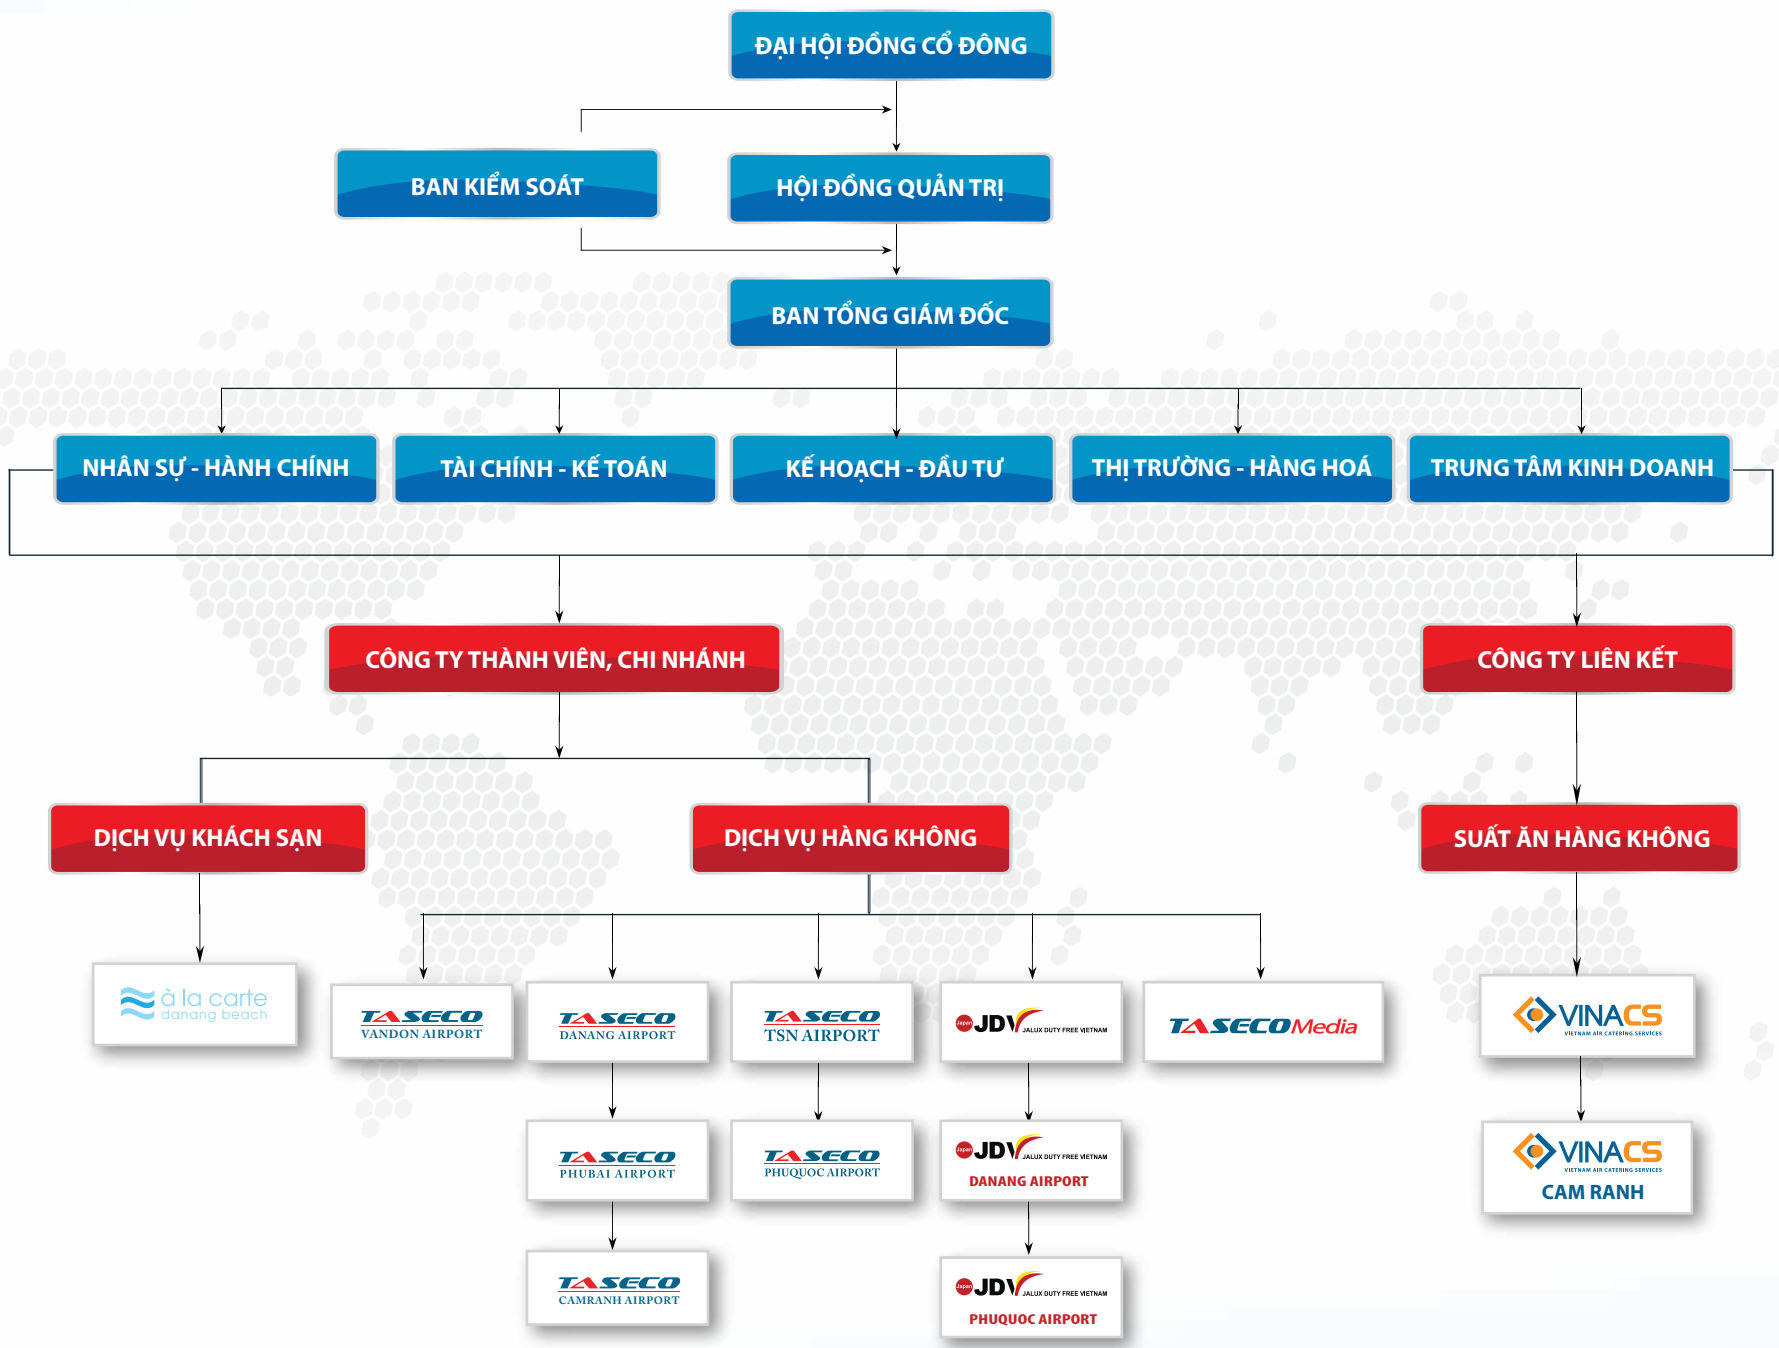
ĐẠI HỘI ĐỒNG CỔ ĐÔNG

BAN KIỂM SOÁT

HỘI ĐỒNG QUẢN TRỊ

BAN TỔNG GIÁM ĐỐC

NHÂN SỰ - HÀNH CHÍNH

TÀI CHÍNH - KẾ TOÁN

KẾ HOẠCH - ĐẦU TƯ

THỊ TRƯỜNG - HÀNG HOÁ

TRUNG TÂM KINH DOANH

CÔNG TY THÀNH VIÊN, CHI NHÁNH

CÔNG TY LIÊN KẾT

DỊCH VỤ KHÁCH SẠN

DỊCH VỤ HÀNG KHÔNG

SUẤT ĂN HÀNG KHÔNG

à la carte danang beach

TASECO VANDON AIRPORT

TASECO DANANG AIRPORT

TASECO TSN AIRPORT

Japan JDV JALUX DUTY FREE VIETNAM

TASECO Media

VINACS VIETNAM AIR CATERING SERVICES

TASECO PHUBAI AIRPORT

TASECO PHUQUOC AIRPORT

Japan JDV JALUX DUTY FREE VIETNAM DANANG AIRPORT

VINACS VIETNAM AIR CATERING SERVICES CAM RANH

TASECO CAMRANH AIRPORT

Japan JDV JALUX DUTY FREE VIETNAM PHUQUOC AIRPORT